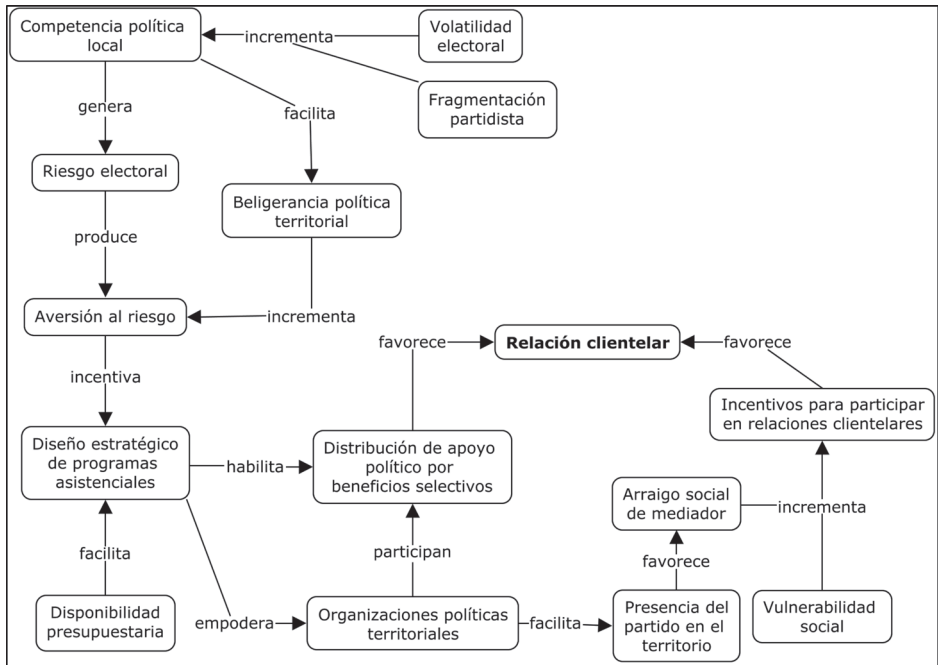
Competencia política local

incrementa

Volatilidad electoral

Fragmentación partidista

genera

facilita

Riesgo electoral

Beligerancia política territorial

produce

Aversión al riesgo

incrementa

favorece

**Relación clientelar**

favorece

incentiva

Incentivos para participar en relaciones clientelares

Diseño estratégico de programas asistenciales

habilita

Distribución de apoyo político por beneficios selectivos

Arraigo social de mediador

incrementa

facilita

participan

favorece

Disponibilidad presupuestaria

empodera

Organizaciones políticas territoriales

facilita

Presencia del partido en el territorio

Vulnerabilidad social